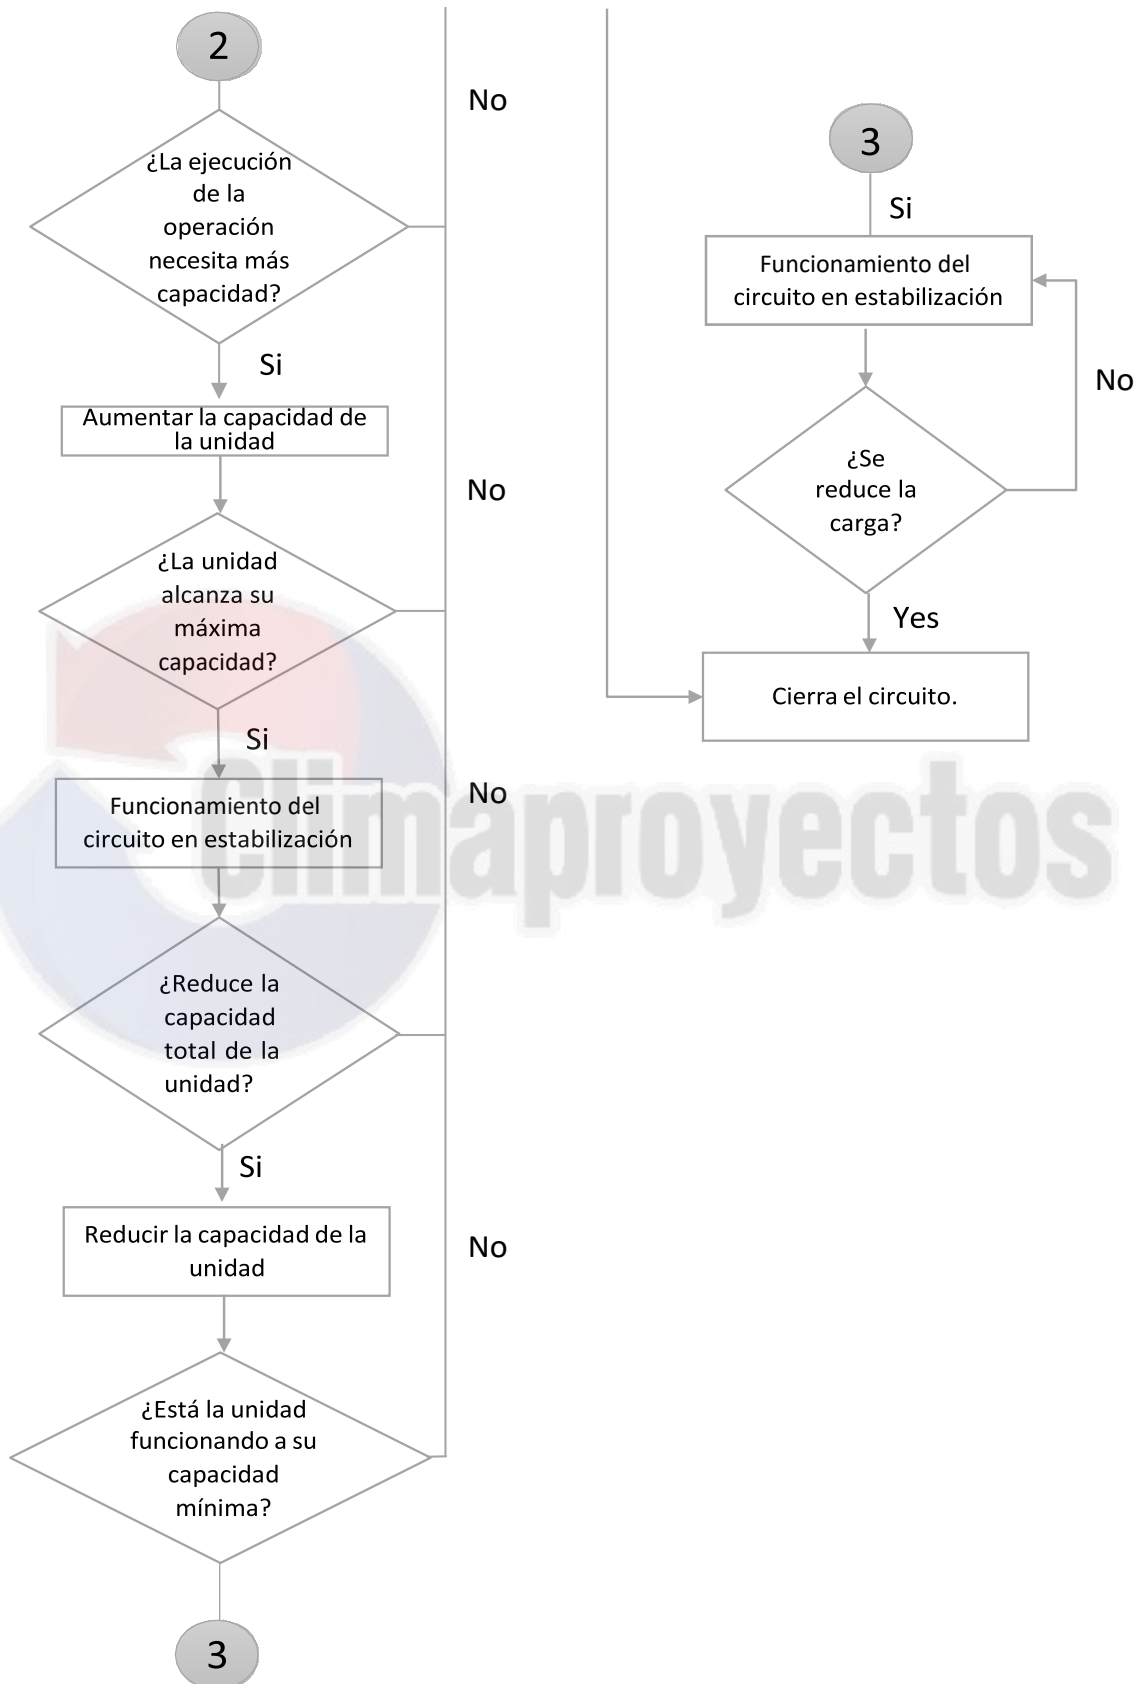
2

¿La ejecución de la operación necesita más capacidad?

No

Si

Aumentar la capacidad de la unidad

No

¿La unidad alcanza su máxima capacidad?

Si

Funcionamiento del circuito en estabilización

No

¿Reduce la capacidad total de la unidad?

Si

Reducir la capacidad de la unidad

No

¿Está la unidad funcionando a su capacidad mínima?

3

3

Si

Funcionamiento del circuito en estabilización

No

¿Se reduce la carga?

Yes

Cierra el circuito.

Climaproyectos